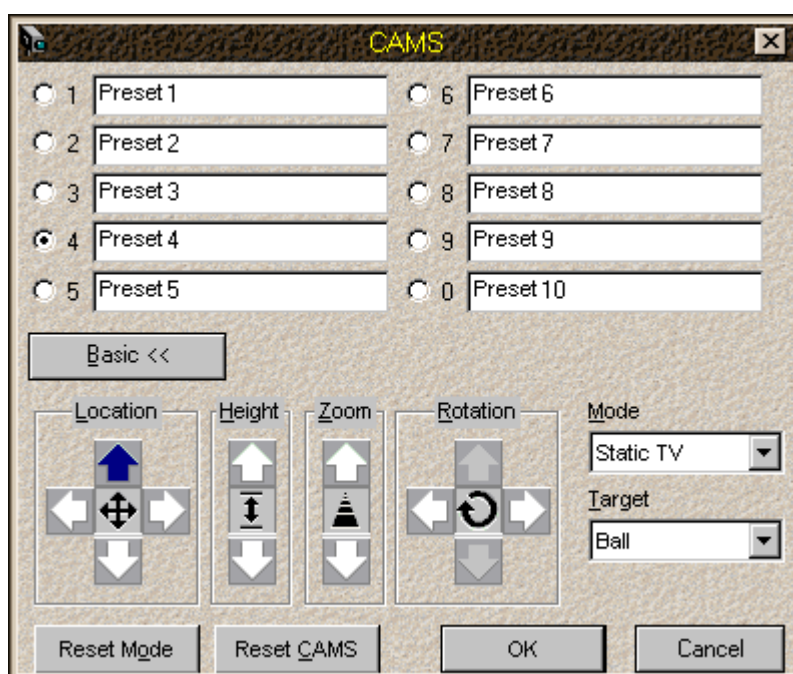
CAMS

1 Preset 1
2 Preset 2
3 Preset 3
4 Preset 4
5 Preset 5

6 Preset 6
7 Preset 7
8 Preset 8
9 Preset 9
0 Preset 10

Basic <<

Location

Height

Zoom

Rotation

Mode
Static TV

Target
Ball

Reset Mode

Reset CAMS

OK

Cancel